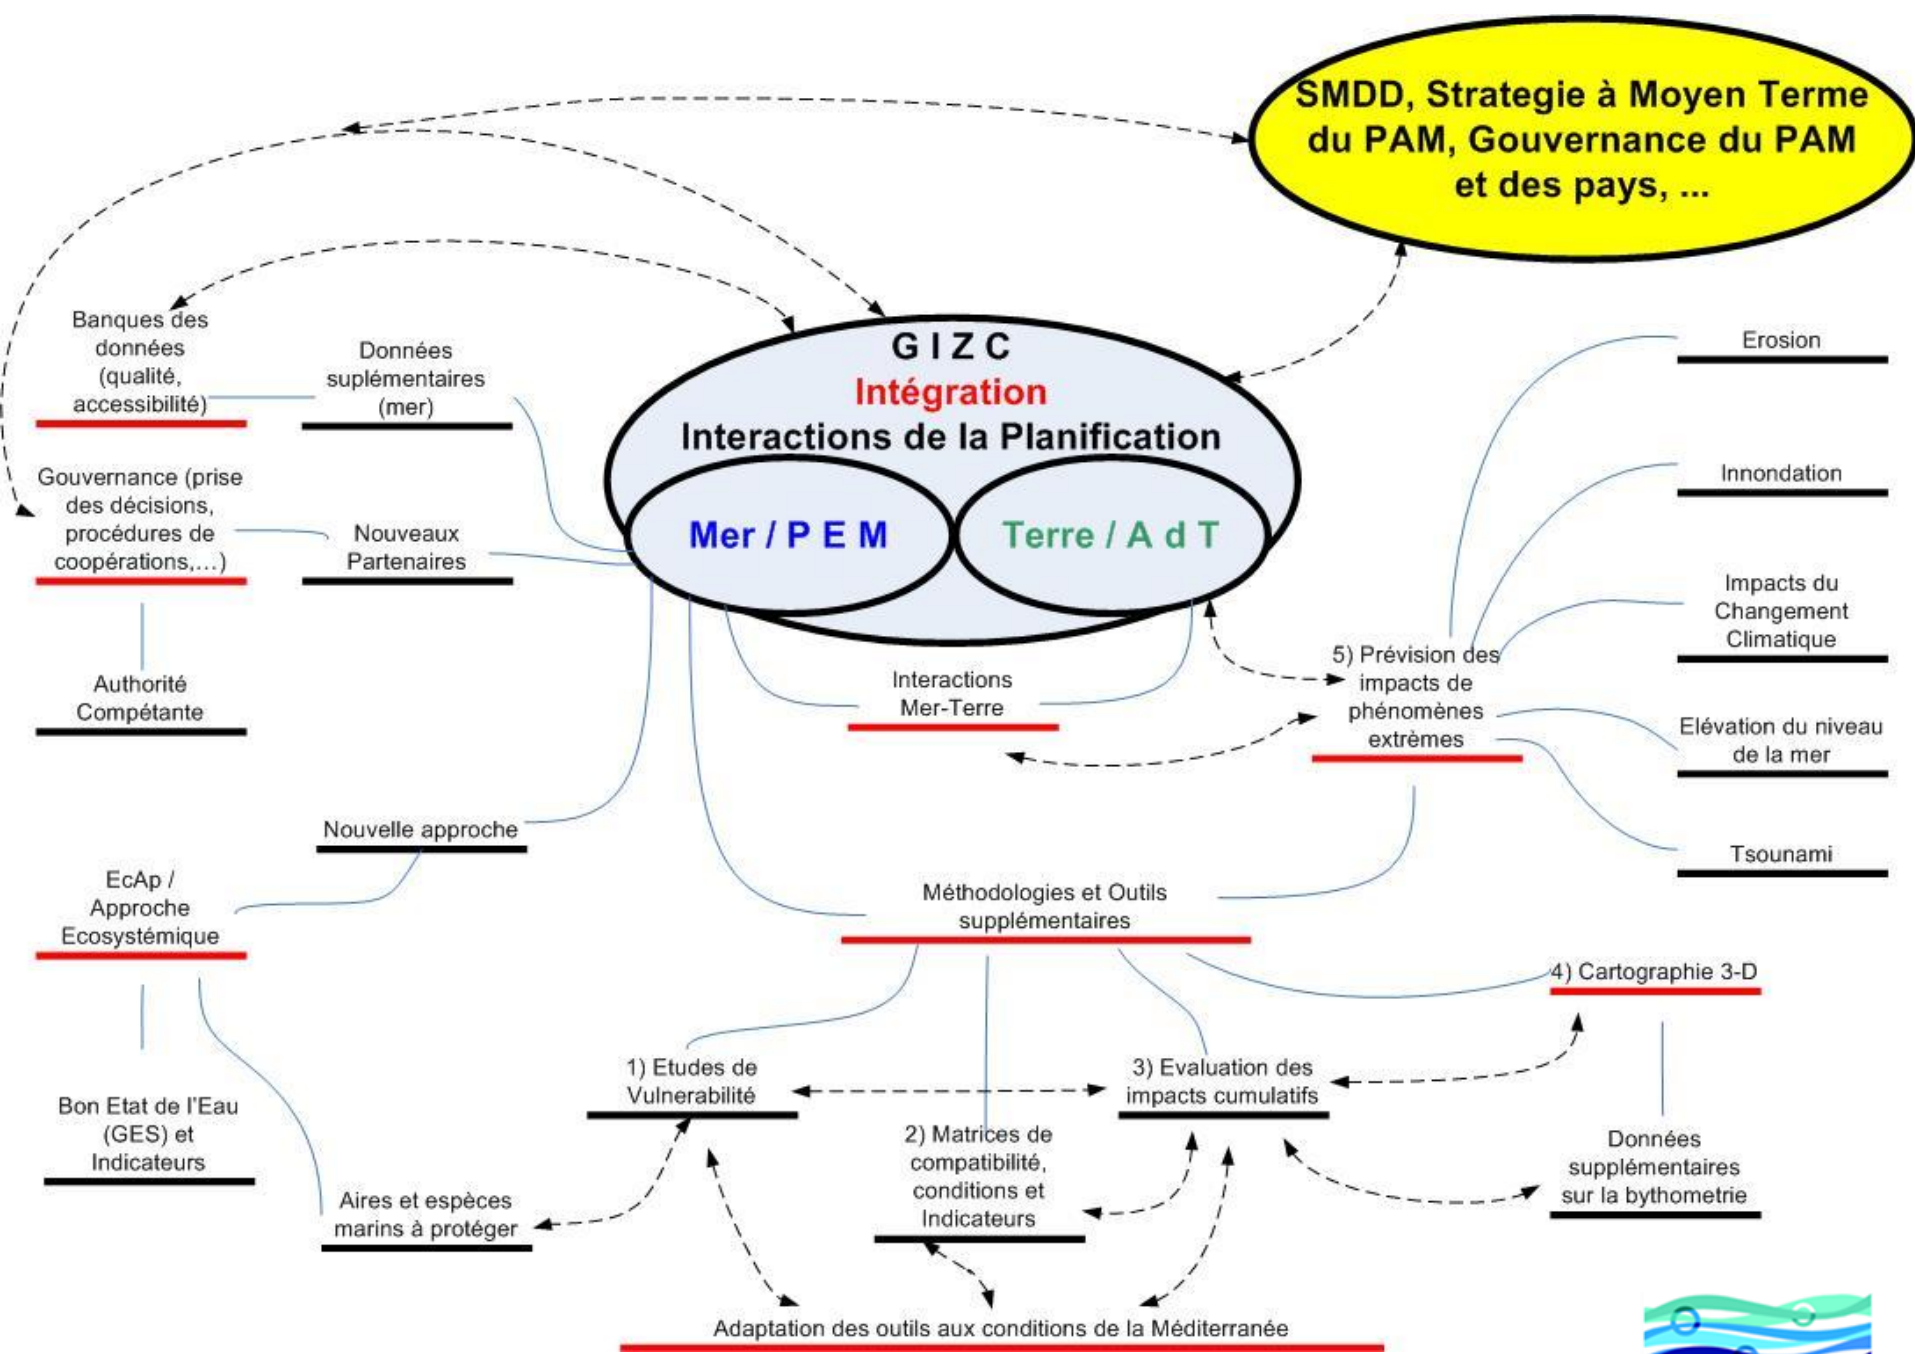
SMDD, Strategie à Moyen Terme du PAM, Gouvernance du PAM et des pays, ...

G I Z C
Intégration
Interactions de la Planification
Mer / P E M
Terre / A d T

Banques des données (qualité, accessibilité)

Données suplémentaires (mer)

Gouvernance (prise des décisions, procédures de coopérations,...)

Nouveaux Partenaires

Authorité Compétante

Interactions Mer-Terre

Nouvelle approche

EcAp / Approche Ecosystémique

Bon Etat de l'Eau (GES) et Indicateurs

Aires et espèces marins à protéger

Erosion

Innondation

Impacts du Changement Climatique

5) Prévision des impacts de phénomènes extrèmes

Elévation du niveau de la mer

Tsounami

Méthodologies et Outils supplémentaires

4) Cartographie 3-D

1) Etudes de Vulnerabilité

3) Evaluation des impacts cumulatifs

2) Matrices de compatibilité, conditions et Indicateurs

Données supplémentaires sur la bythometrie

Adaptation des outils aux conditions de la Méditerranée